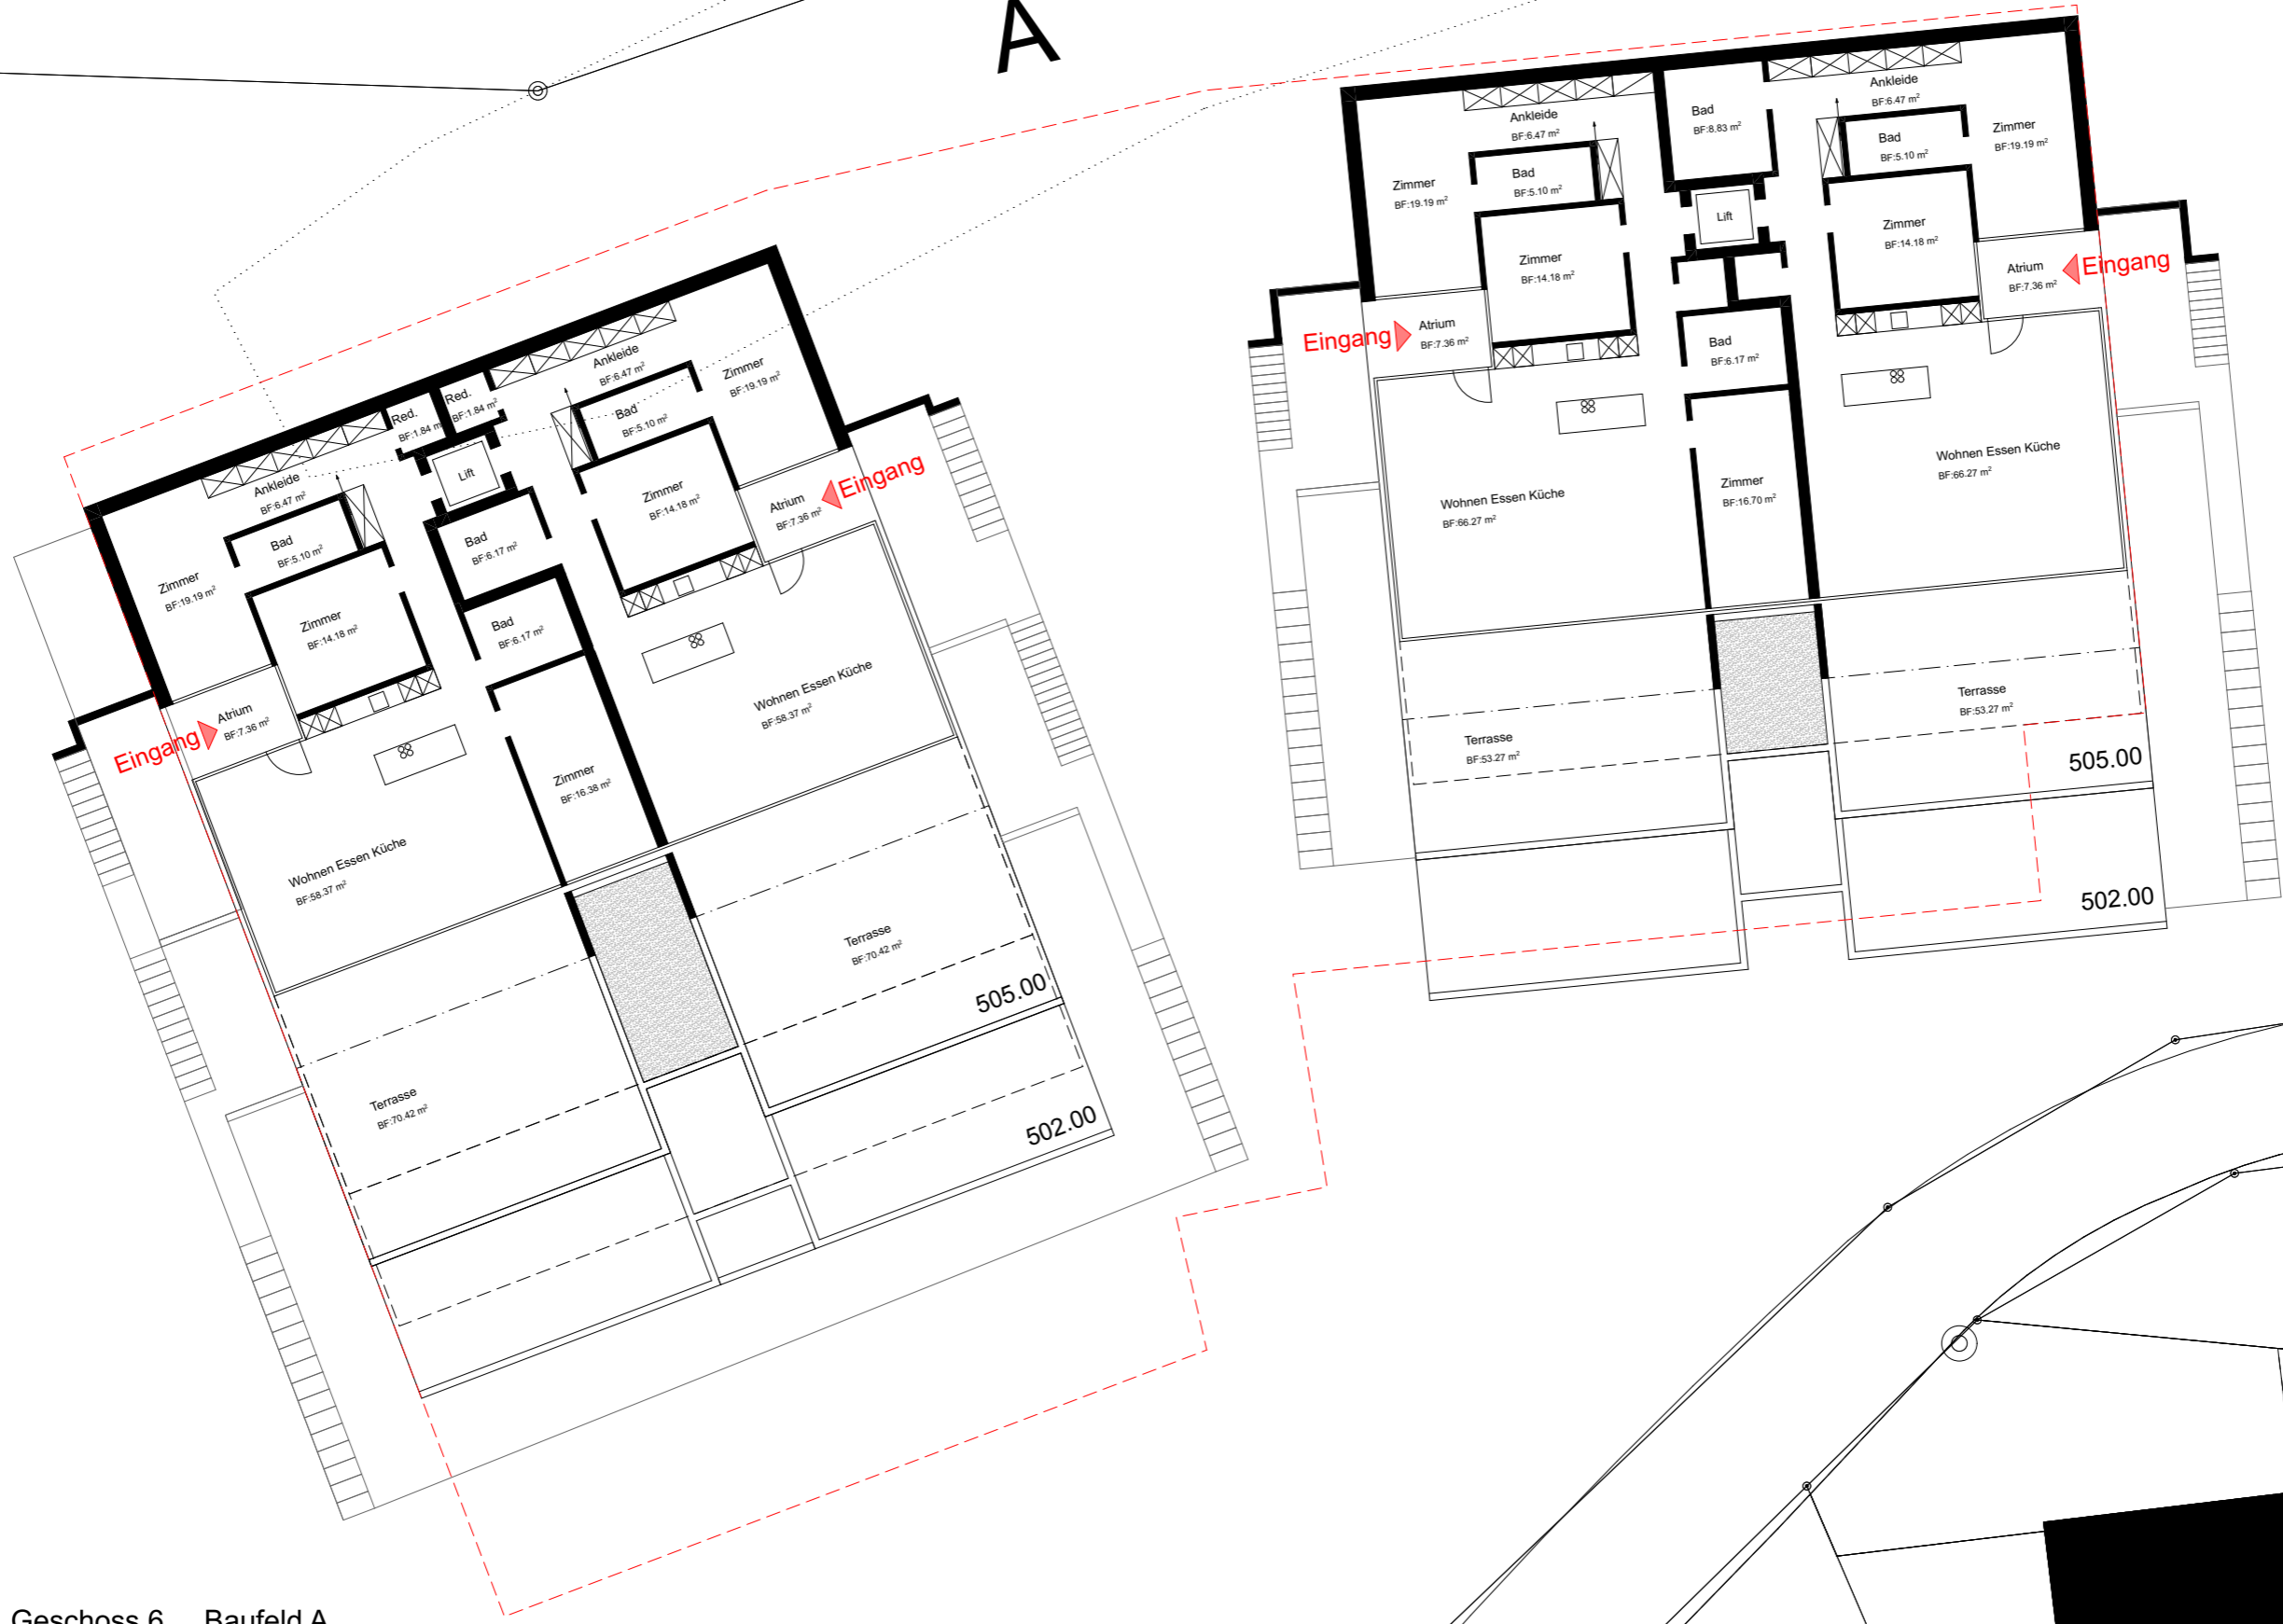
A

Red.
BF:1.84 m²
Red.
BF:1.84 m²
Ankleide
BF:6.47 m²
Zimmer
BF:19.19 m²
Bad
BF:5.10 m²
Lift
Ankleide
BF:6.47 m²
Bad
BF:5.10 m²
Zimmer
BF:19.19 m²
Bad
BF:6.17 m²
Zimmer
BF:14.18 m²
Atrium
BF:7.36 m²
Eingang
Zimmer
BF:14.18 m²
Bad
BF:6.17 m²
Atrium
BF:7.36 m²
Eingang
Wohnen Essen Küche
BF:58.37 m²
Zimmer
BF:16.38 m²
Wohnen Essen Küche
BF:58.37 m²
Terrasse
BF:70.42 m²
505.00
Terrasse
BF:70.42 m²
502.00

Ankleide
BF:6.47 m²
Bad
BF:8.83 m²
Ankleide
BF:6.47 m²
Zimmer
BF:19.19 m²
Bad
BF:5.10 m²
Bad
BF:5.10 m²
Zimmer
BF:19.19 m²
Lift
Zimmer
BF:14.18 m²
Zimmer
BF:14.18 m²
Atrium
BF:7.36 m²
Eingang
Eingang
Atrium
BF:7.36 m²
Bad
BF:6.17 m²
Wohnen Essen Küche
BF:66.27 m²
Wohnen Essen Küche
BF:66.27 m²
Zimmer
BF:16.70 m²
Terrasse
BF:53.27 m²
Terrasse
BF:53.27 m²
505.00
502.00

Geschoss 6 Baufeld A